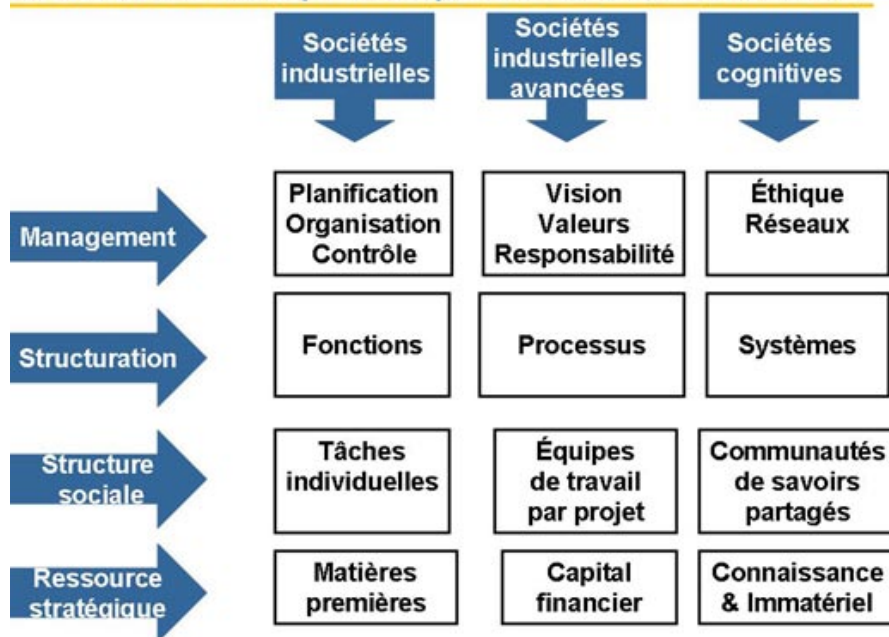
| | Sociétés industrielles | Sociétés industrielles avancées | Sociétés cognitives |
|---|---|---|---|
| Management | Planification Organisation Contrôle | Vision Valeurs Responsabilité | Éthique Réseaux |
| Structuration | Fonctions | Processus | Systèmes |
| Structure sociale | Tâches individuelles | Équipes de travail par projet | Communautés de savoirs partagés |
| Ressource stratégique | Matières premières | Capital financier | Connaissance & Immatériel |